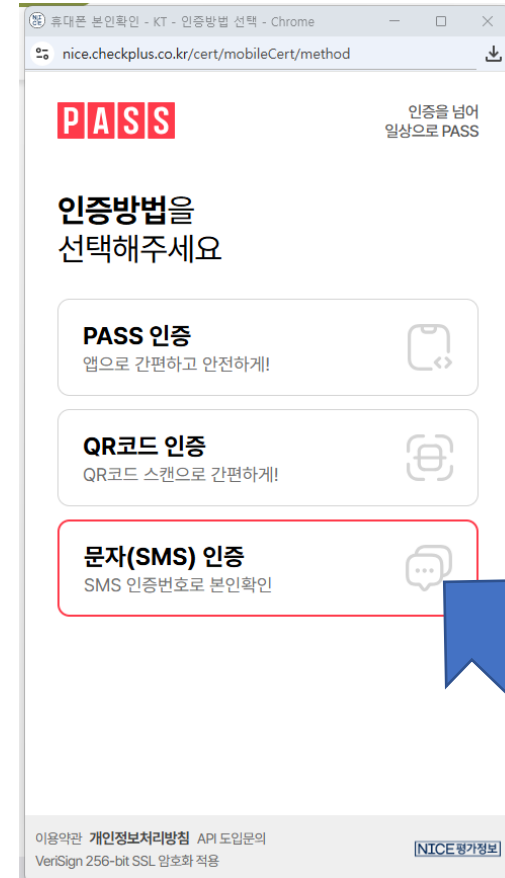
휴대폰 본인확인 - KT - 인증방법 선택 - Chrome

nice.checkplus.co.kr/cert/mobileCert/method

PASS

인증을 넘어
일상으로 PASS

인증방법을
선택해주세요

PASS 인증
앱으로 간편하고 안전하게!

QR코드 인증
QR코드 스캔으로 간편하게!

문자(SMS) 인증
SMS 인증번호로 본인확인

이용약관 개인정보처리방침 API 도입문의
VeriSign 256-bit SSL 암호화 적용

NICE 평가정보